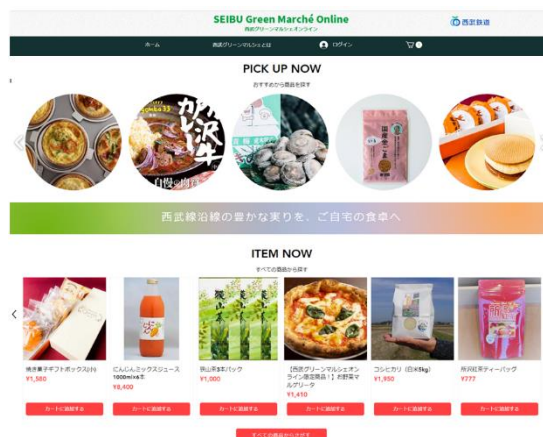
SEIBU Green Marché Online
西武グリーンマルシェオンライン

西武鉄道

ホーム　西武グリーンマルシェとは　ログイン

PICK UP NOW
おすすめから商品を探す

カレー
自慢の肉

国産
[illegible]

西武線沿線の豊かな実りを、ご自宅の食卓へ

ITEM NOW
すべての商品から探す

焼き菓子ギフトボックス(小)
¥1,580
カートに追加する

にんじんミックスジュース 1000ml×6本
¥8,400
カートに追加する

狭山茶3本パック
¥1,000
カートに追加する

【西武グリーンマルシェオンライン限定商品】お野菜マルゲリータ
¥1,410
カートに追加する

コシヒカリ（白米5kg）
¥1,950
カートに追加する

所沢紅茶ティーバッグ
¥777
カートに追加する

すべての商品から探す